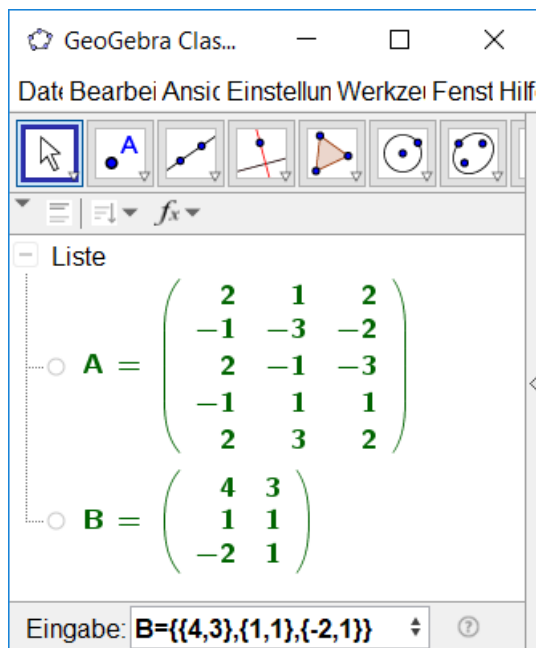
GeoGebra Clas...

Date Bearbei Ansic Einstellun Werkze Fenst Hilf

A

$f_x$

Liste

$A = \begin{pmatrix} 2 & 1 & 2 \\ -1 & -3 & -2 \\ 2 & -1 & -3 \\ -1 & 1 & 1 \\ 2 & 3 & 2 \end{pmatrix}$

$B = \begin{pmatrix} 4 & 3 \\ 1 & 1 \\ -2 & 1 \end{pmatrix}$

Eingabe: B={{4,3},{1,1},{-2,1}}